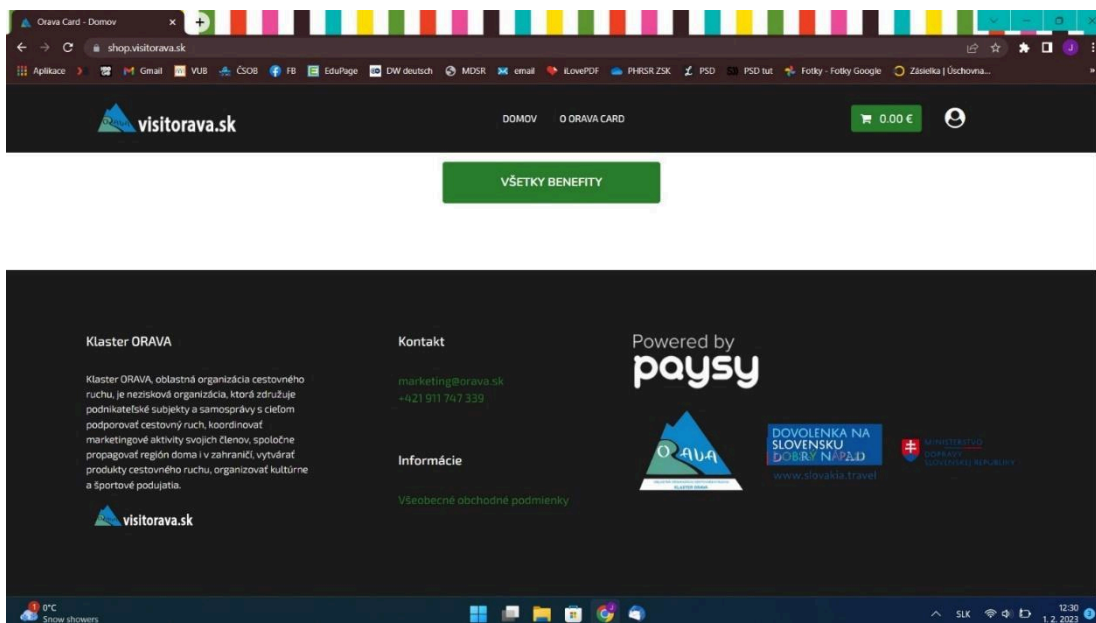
Orava Card - Domov

shop.visitorava.sk

Aplikace Gmail VUB ČSOB FB EduPage DW deutsch MDSR email iLovePDF PHRSR ZSK PSD PSD tut Fotky - Fotky Google Zásielka | Úschovna...

visitorava.sk

DOMOV O ORAVA CARD

0.00 €

VŠETKY BENEFITY

Klaster ORAVA

Klaster ORAVA, oblastná organizácia cestovného ruchu, je nezisková organizácia, ktorá združuje podnikateľské subjekty a samosprávy s cieľom podporovať cestovný ruch, koordinovať marketingové aktivity svojich členov, spoločne propagovať región doma i v zahraničí, vytvárať produkty cestovného ruchu, organizovať kultúrne a športové podujatia.

visitorava.sk

Kontakt

marketing@orava.sk
+421 911 747 339

Informácie

Všeobecné obchodné podmienky

Powered by
paysy

ORAVA
KLASTER ORAVA

DOVOLENKA NA SLOVENSKU
DOBRÝ NÁPAD
www.slovakia.travel

MINISTERSTVO DOPRAVY SLOVENSKEJ REPUBLIKY

0°C
Snow showers

SLK
12:30
1. 2. 2023